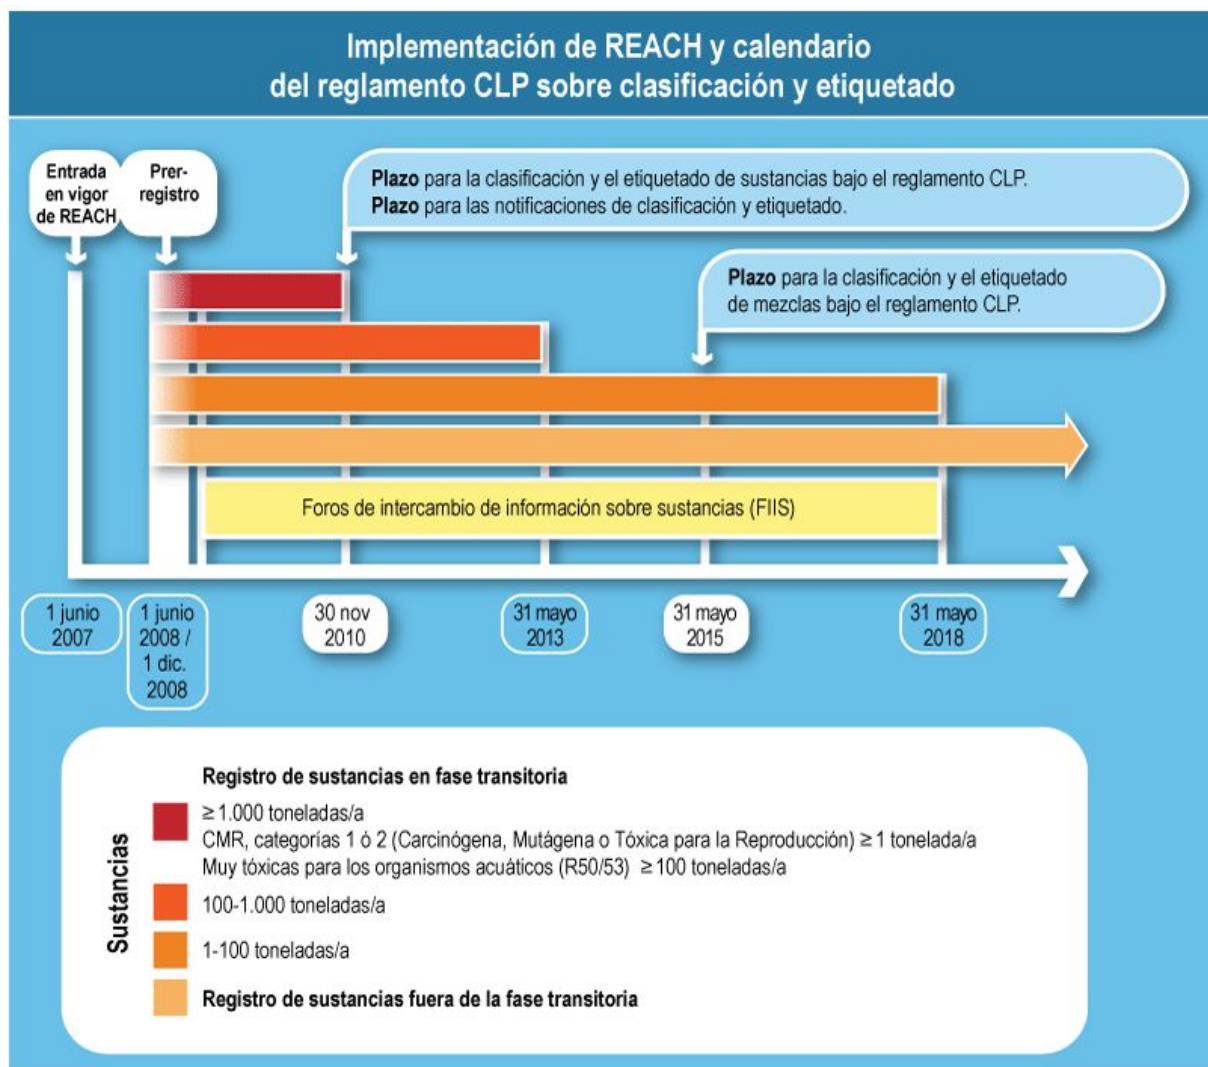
Implementación de REACH y calendario del reglamento CLP sobre clasificación y etiquetado

Entrada en vigor de REACH

Prerregistro

Plazo para la clasificación y el etiquetado de sustancias bajo el reglamento CLP.
Plazo para las notificaciones de clasificación y etiquetado.

Plazo para la clasificación y el etiquetado de mezclas bajo el reglamento CLP.

Foros de intercambio de información sobre sustancias (FIIS)

1 junio 2007

1 junio 2008 / 1 dic. 2008

30 nov 2010

31 mayo 2013

31 mayo 2015

31 mayo 2018

Sustancias

Registro de sustancias en fase transitoria

$\geq$ 1.000 toneladas/a
CMR, categorías 1 ó 2 (Carcinógena, Mutágena o Tóxica para la Reproducción) $\geq$ 1 tonelada/a
Muy tóxicas para los organismos acuáticos (R50/53) $\geq$ 100 toneladas/a

100-1.000 toneladas/a

1-100 toneladas/a

Registro de sustancias fuera de la fase transitoria